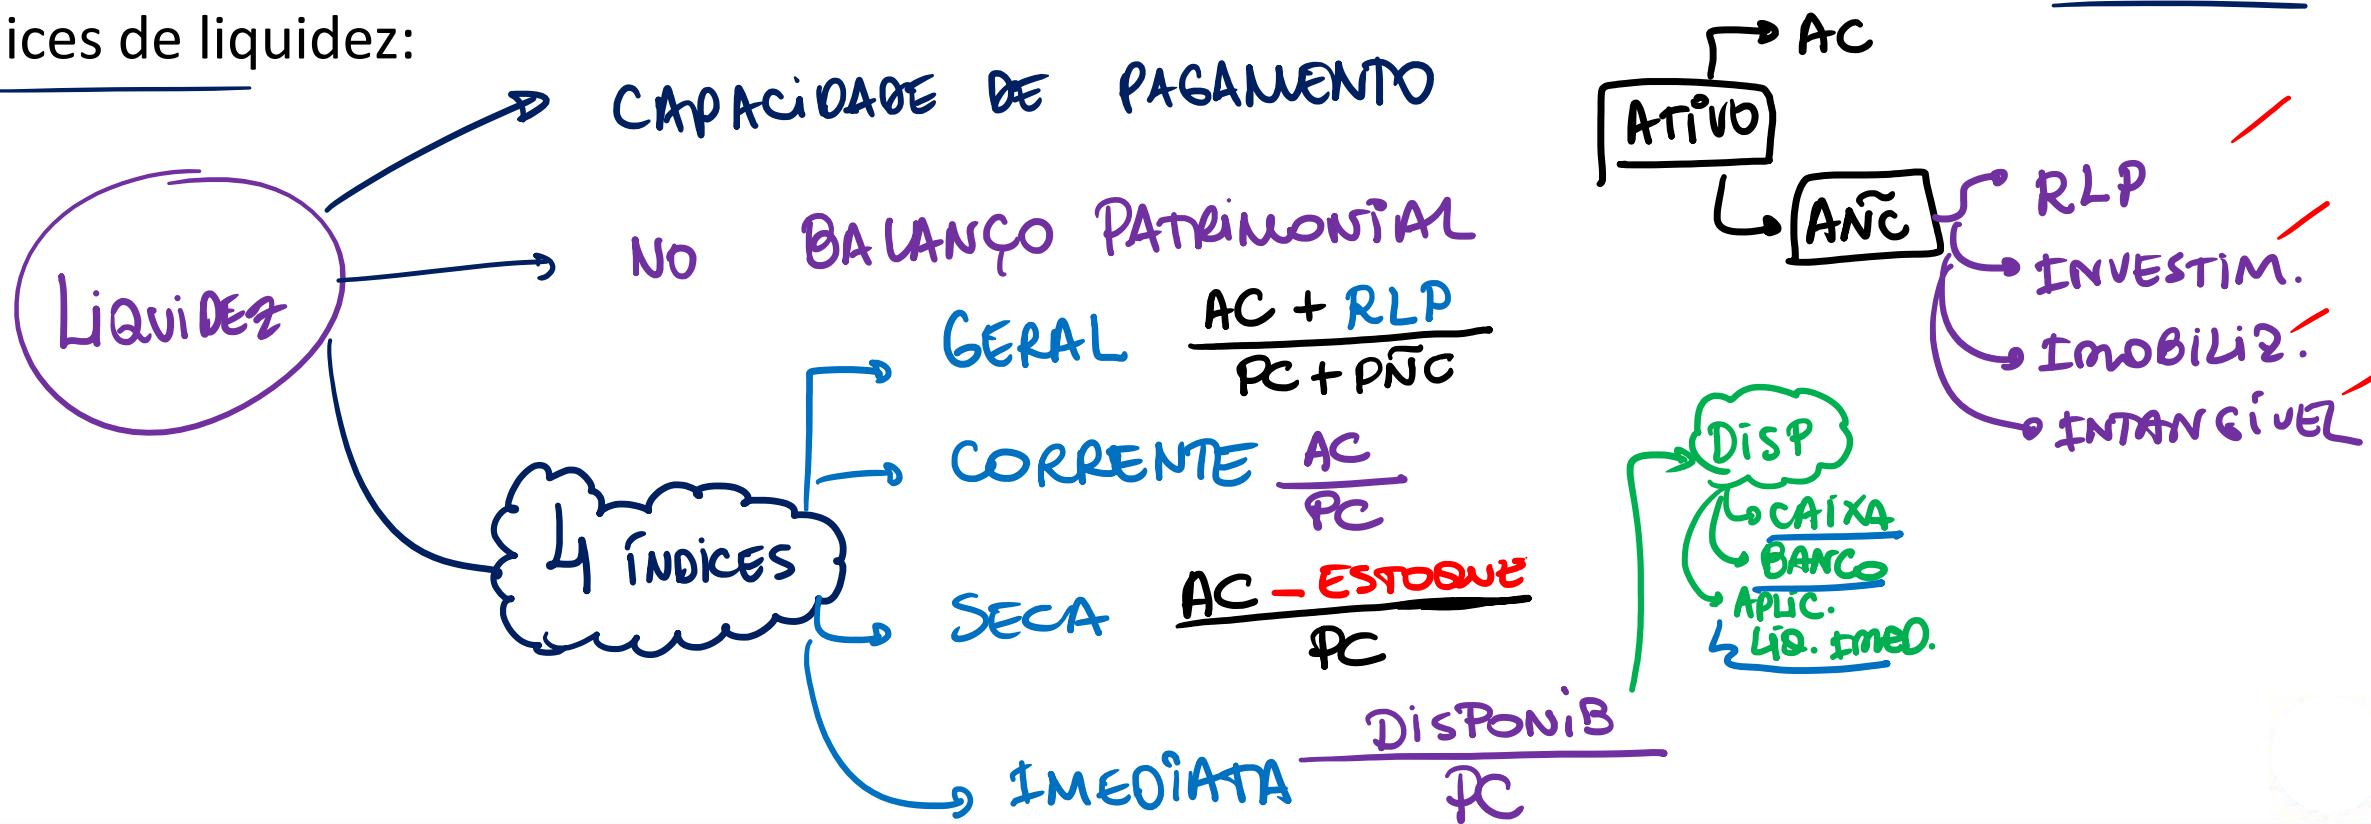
ices de liquidez:

LIQUIDEZ

CAPACIDADE DE PAGAMENTO

NO BALANÇO PATRIMONIAL

4 ÍNDICES

GERAL $\frac{AC + RLP}{PC + PÑC}$

CORRENTE $\frac{AC}{PC}$

SECA $\frac{AC - ESTOQUE}{PC}$

IMEDIATA $\frac{DISPONIB}{PC}$

DISP
CAIXA
BANCO
APLIC.
LIQ. IMED.

ATIVO
AC
AÑC
RLP
INVESTIM.
IMOBILIZ.
INTANGÍVEL